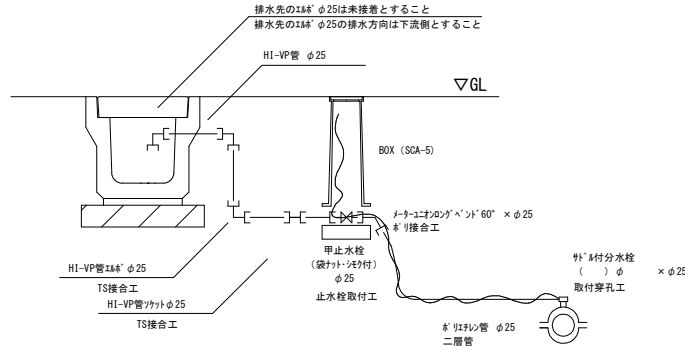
排水先のｴﾙﾎﾞφ25は未接着とすること
排水先のｴﾙﾎﾞφ25の排水方向は下流側とすること

HI-VP管 φ25

▽GL

BOX（SCA-5）

ﾒｰﾀｰﾕﾆｵﾝﾛﾝｸﾞﾍﾞﾝﾄﾞ60° ×φ25
ﾎﾟﾘ接合工

甲止水栓
（袋ﾅｯﾄ・ｼﾓｸ付）
φ25
止水栓取付工

ｻﾄﾞﾙ付分水栓
（ ）φ ×φ25
取付穿孔工

HI-VP管ｴﾙﾎﾞφ25
TS接合工
HI-VP管ｿｹｯﾄφ25
TS接合工

ﾎﾟﾘｴﾁﾚﾝ管 φ25
二層管